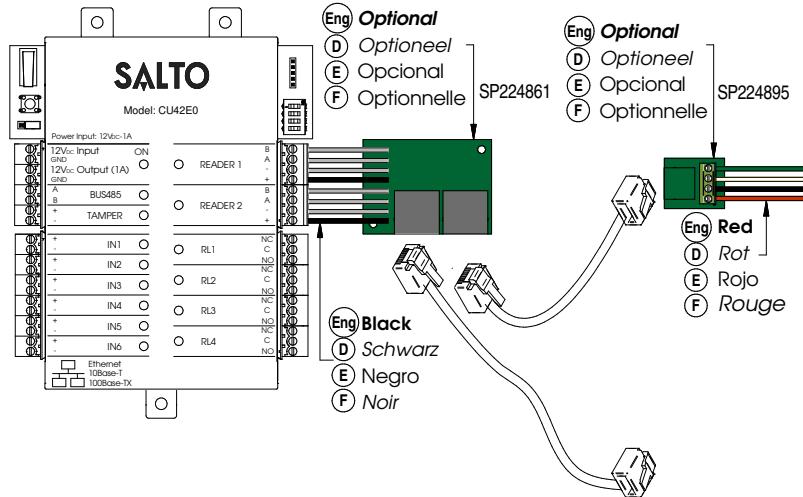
SALTO
Model: CU42E0
Power Input: 12Vdc-1A
12Vdc Input
GND
12Vdc Output (1A)
GND
ON
A
B
BUS485
+
-
TAMPER
READER 1
B
A
-
+
READER 2
B
A
-
+
+
-
IN1
+
-
IN2
+
-
IN3
+
-
IN4
+
-
IN5
+
-
IN6
RL1
NC
C
NO
RL2
NC
C
NO
RL3
NC
C
NO
RL4
NC
C
NO
Ethernet
10Base-T
100Base-TX

Eng Optional
D Optioneel
E Opcional
F Optionnelle
SP224861

Eng Optional
D Optioneel
E Opcional
F Optionnelle
SP224895

Eng Red
D Rot
E Rojo
F Rouge

Eng Black
D Schwarz
E Negro
F Noir